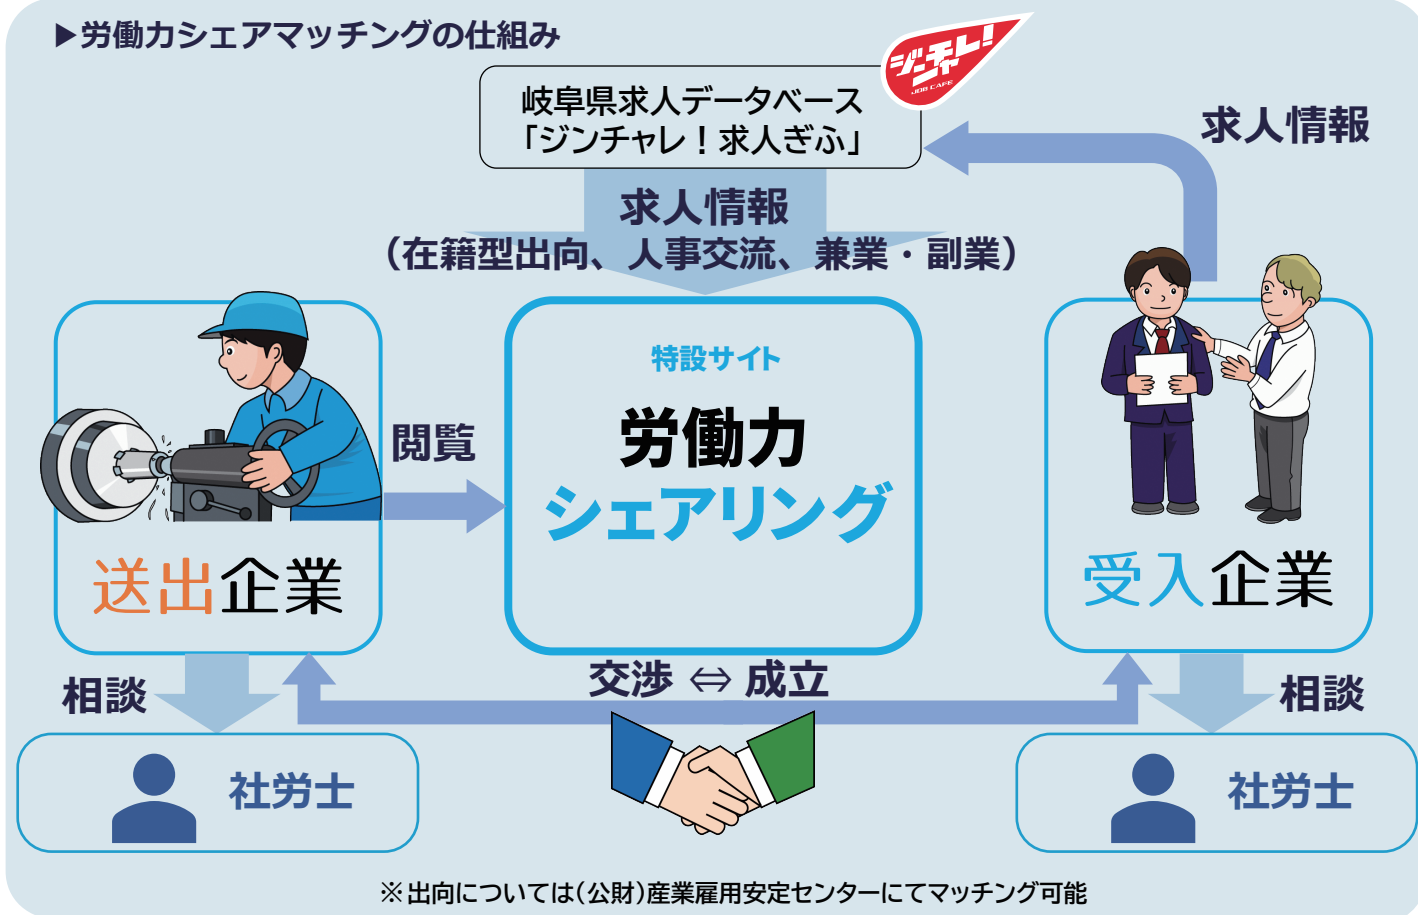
▶労働力シェアマッチングの仕組み

ジンチャレ!
JOB CAFE

岐阜県求人データベース
「ジンチャレ！求人ぎふ」

求人情報

求人情報
（在籍型出向、人事交流、兼業・副業）

閲覧

特設サイト
労働力
シェアリング

送出企業

受入企業

相談

相談

交渉 ⇔ 成立

社労士

社労士

※出向については（公財）産業雇用安定センターにてマッチング可能